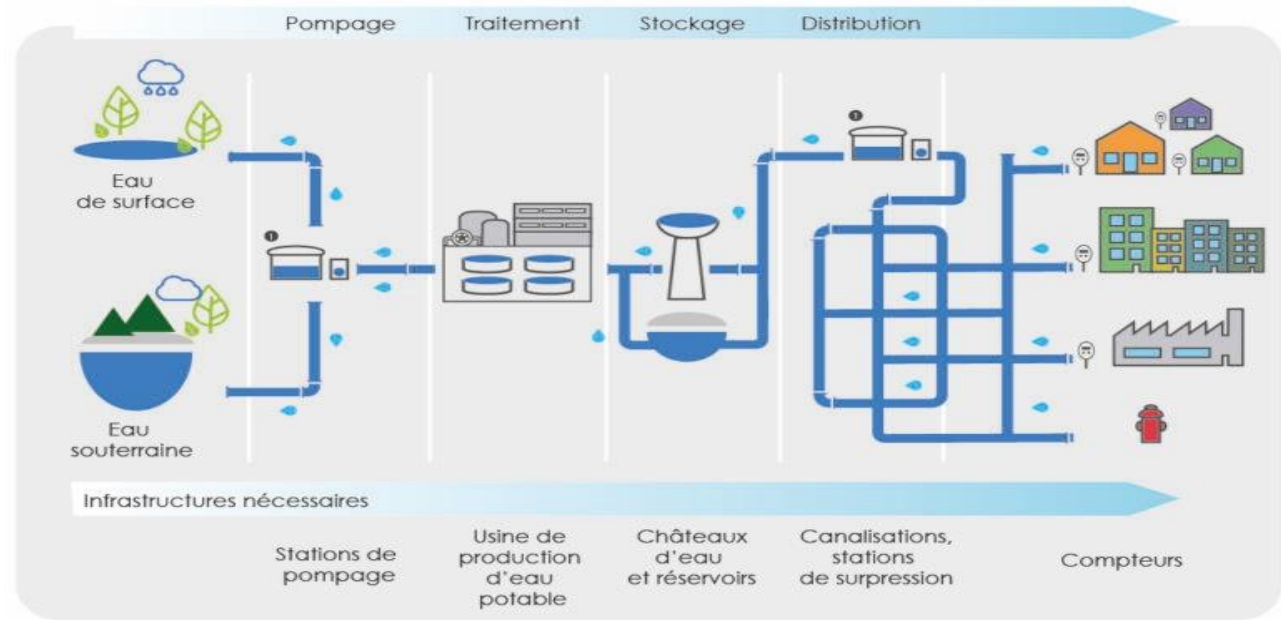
Pompage Traitement Stockage Distribution

Eau de surface

Eau souterraine

Infrastructures nécessaires

Stations de pompage

Usine de production d'eau potable

Châteaux d'eau et réservoirs

Canalisations, stations de surpression

Compteurs